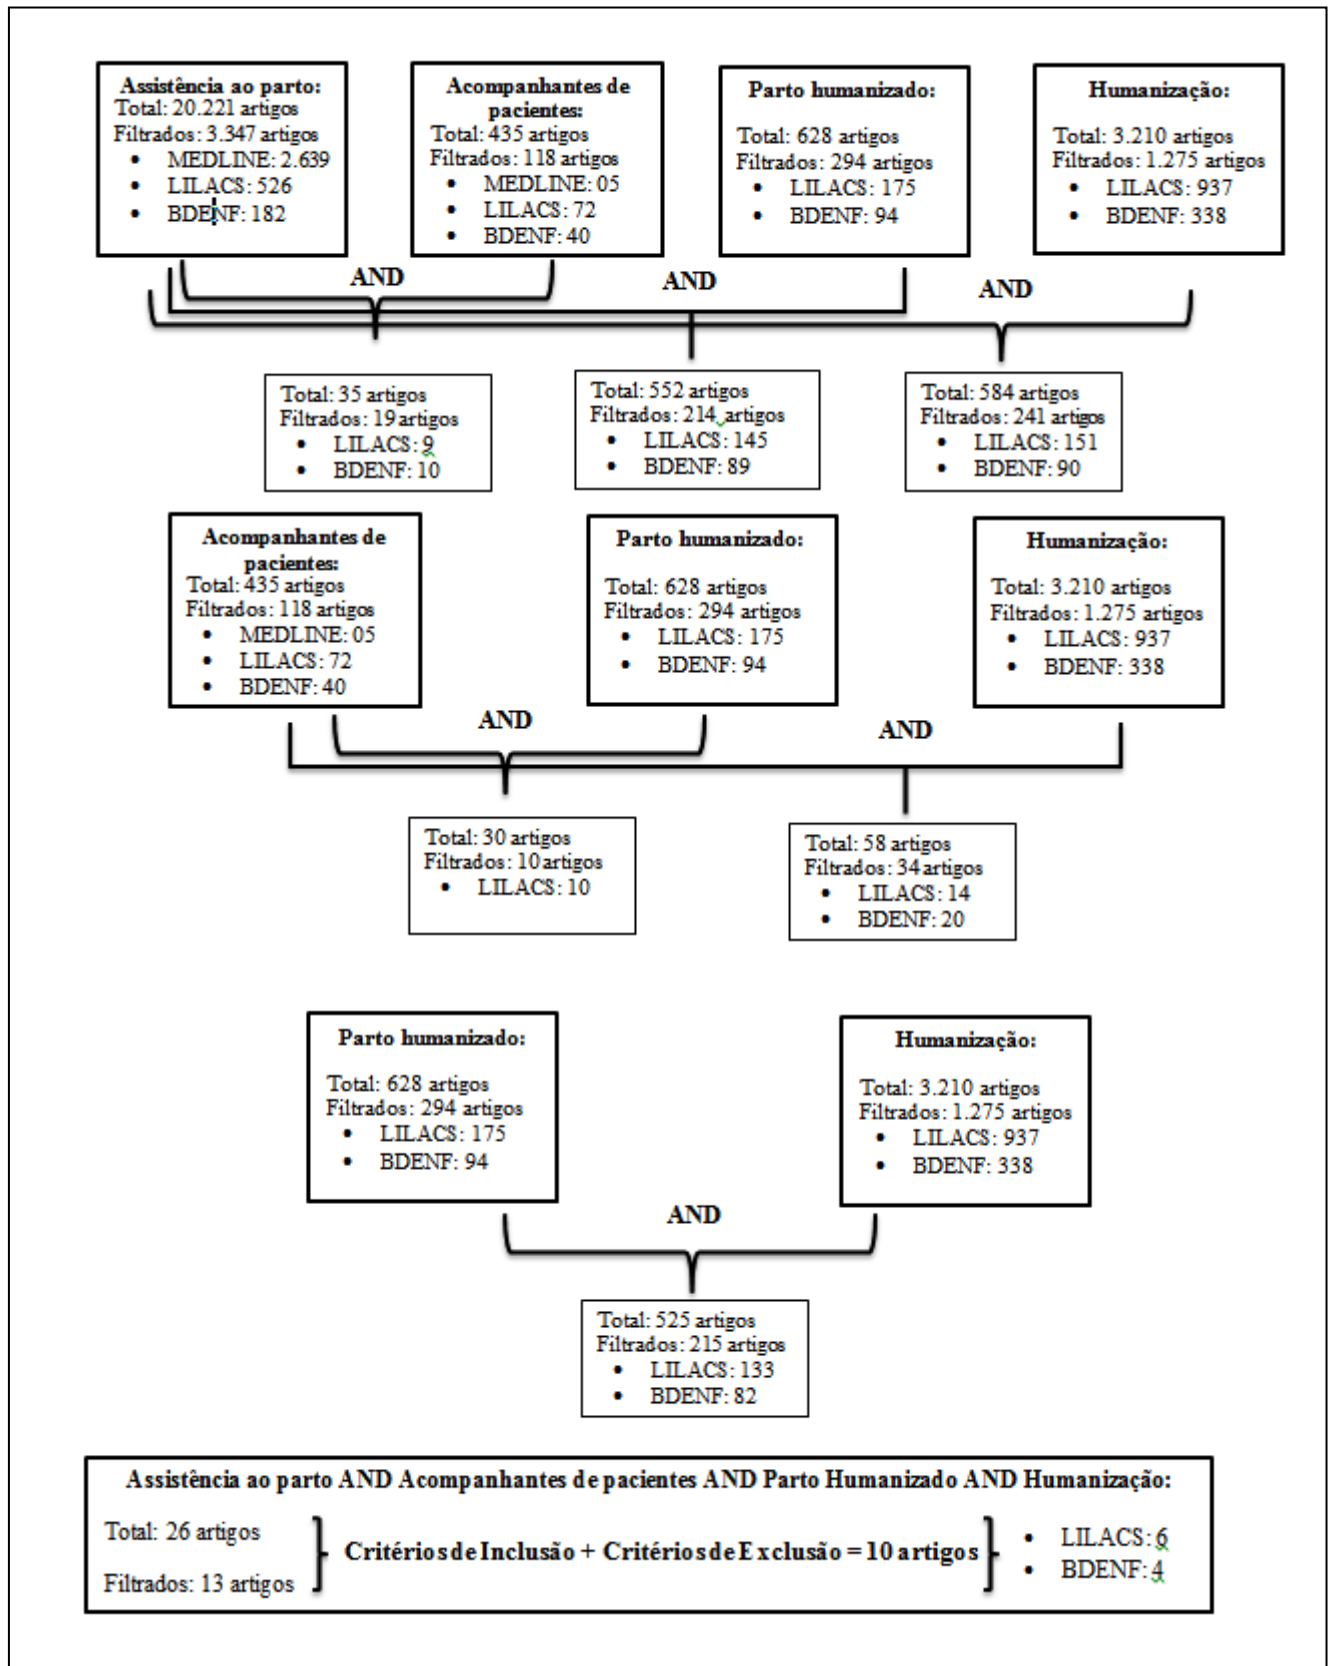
Assistência ao parto:
Total: 20.221 artigos
Filtrados: 3.347 artigos
- MEDLINE: 2.639
- LILACS: 526
- BDENF: 182

Acompanhantes de pacientes:
Total: 435 artigos
Filtrados: 118 artigos
- MEDLINE: 05
- LILACS: 72
- BDENF: 40

Parto humanizado:
Total: 628 artigos
Filtrados: 294 artigos
- LILACS: 175
- BDENF: 94

Humanização:
Total: 3.210 artigos
Filtrados: 1.275 artigos
- LILACS: 937
- BDENF: 338

AND

AND

AND

Total: 35 artigos
Filtrados: 19 artigos
- LILACS: 9
- BDENF: 10

Total: 552 artigos
Filtrados: 214 artigos
- LILACS: 145
- BDENF: 89

Total: 584 artigos
Filtrados: 241 artigos
- LILACS: 151
- BDENF: 90

Acompanhantes de pacientes:
Total: 435 artigos
Filtrados: 118 artigos
- MEDLINE: 05
- LILACS: 72
- BDENF: 40

Parto humanizado:
Total: 628 artigos
Filtrados: 294 artigos
- LILACS: 175
- BDENF: 94

Humanização:
Total: 3.210 artigos
Filtrados: 1.275 artigos
- LILACS: 937
- BDENF: 338

AND

AND

Total: 30 artigos
Filtrados: 10 artigos
- LILACS: 10

Total: 58 artigos
Filtrados: 34 artigos
- LILACS: 14
- BDENF: 20

Parto humanizado:
Total: 628 artigos
Filtrados: 294 artigos
- LILACS: 175
- BDENF: 94

Humanização:
Total: 3.210 artigos
Filtrados: 1.275 artigos
- LILACS: 937
- BDENF: 338

AND

Total: 525 artigos
Filtrados: 215 artigos
- LILACS: 133
- BDENF: 82

Assistência ao parto AND Acompanhantes de pacientes AND Parto Humanizado AND Humanização:

Total: 26 artigos
Filtrados: 13 artigos
Critérios de Inclusão + Critérios de Exclusão = 10 artigos
- LILACS: 6
- BDENF: 4